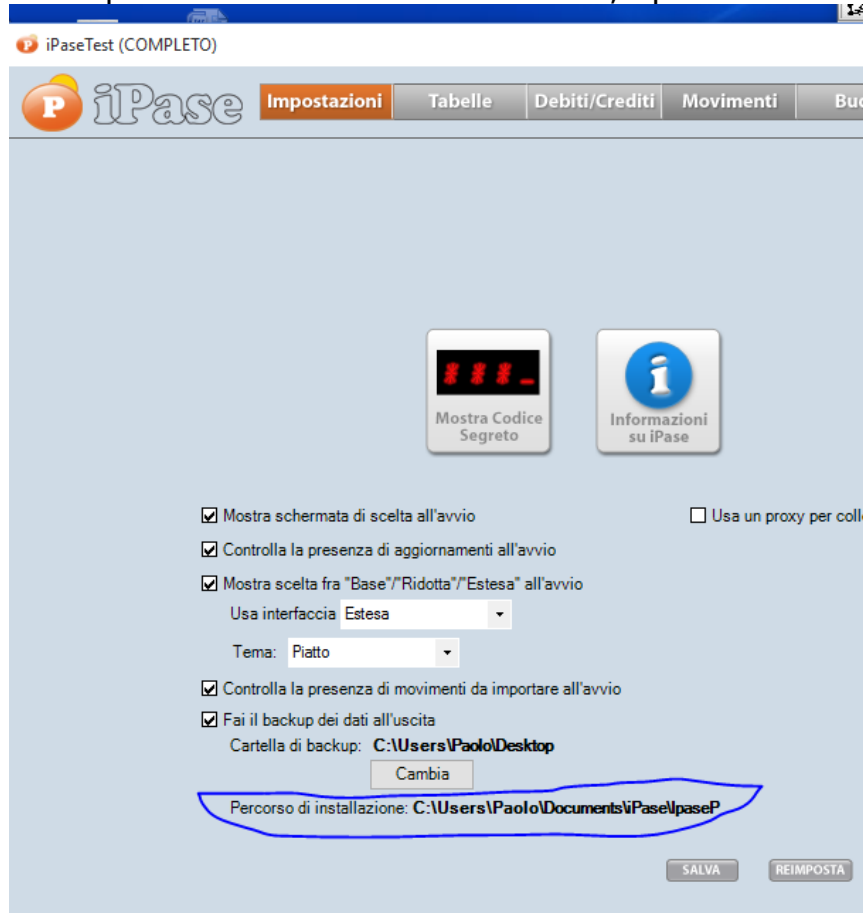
iPaseTest (COMPLETO)

iPase

Impostazioni | Tabelle | Debiti/Crediti | Movimenti | Bu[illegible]

Mostra Codice Segreto

Informazioni su iPase

☑ Mostra schermata di scelta all'avvio

☐ Usa un proxy per coll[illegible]

☑ Controlla la presenza di aggiornamenti all'avvio

☑ Mostra scelta fra "Base"/"Ridotta"/"Estesa" all'avvio

Usa interfaccia Estesa

Tema: Piatto

☑ Controlla la presenza di movimenti da importare all'avvio

☑ Fai il backup dei dati all'uscita

Cartella di backup: C:\Users\Paolo\Desktop

Cambia

Percorso di installazione: C:\Users\Paolo\Documents\iPase\IpaseP

SALVA

REIMPOSTA